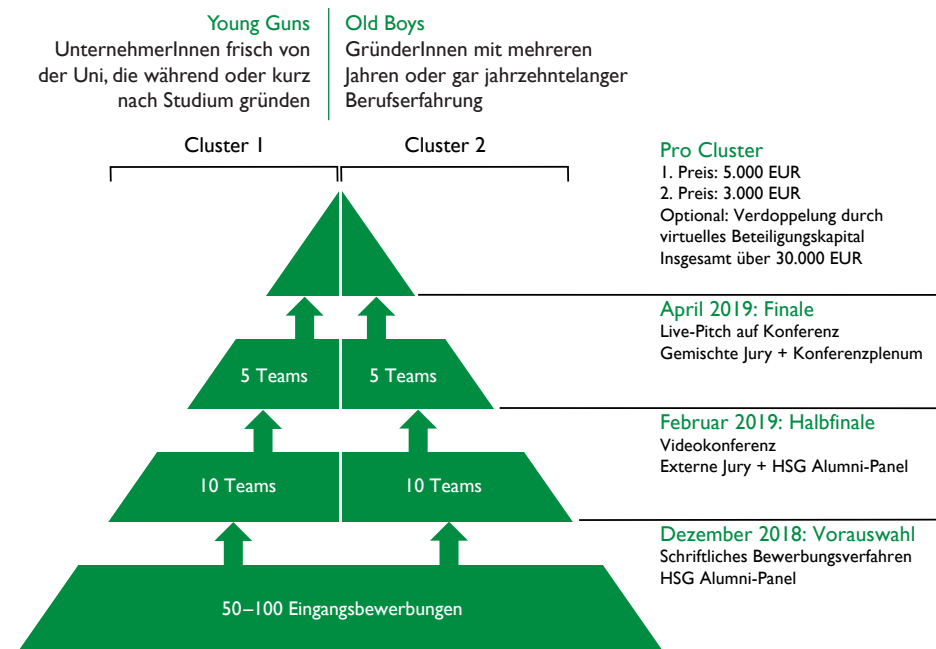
Young Guns
UnternehmerInnen frisch von der Uni, die während oder kurz nach Studium gründen

Old Boys
GründerInnen mit mehreren Jahren oder gar jahrzehntelanger Berufserfahrung

Cluster 1

Cluster 2

Pro Cluster
1. Preis: 5.000 EUR
2. Preis: 3.000 EUR
Optional: Verdoppelung durch virtuelles Beteiligungskapital
Insgesamt über 30.000 EUR

April 2019: Finale
Live-Pitch auf Konferenz
Gemischte Jury + Konferenzplenum

5 Teams

5 Teams

Februar 2019: Halbfinale
Videokonferenz
Externe Jury + HSG Alumni-Panel

10 Teams

10 Teams

Dezember 2018: Vorauswahl
Schriftliches Bewerbungsverfahren
HSG Alumni-Panel

50–100 Eingangsbewerbungen